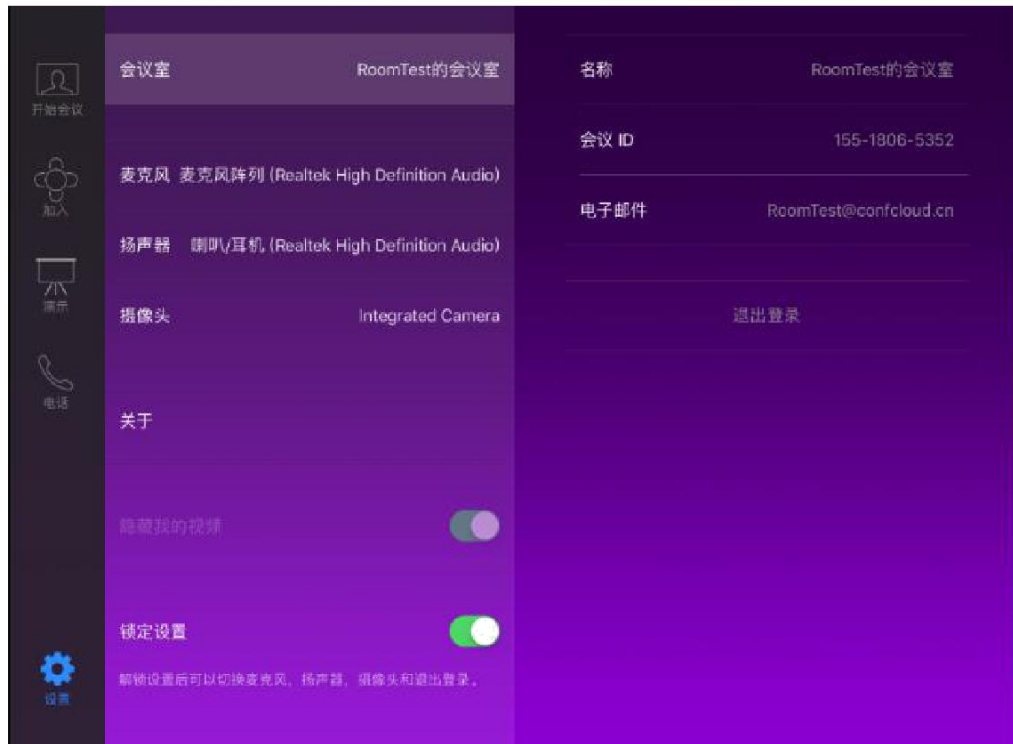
开始会议

加入

演示

电话

设置

会议室 RoomTest的会议室

麦克风 麦克风阵列 (Realtek High Definition Audio)

扬声器 喇叭/耳机 (Realtek High Definition Audio)

摄像头 Integrated Camera

关于

隐藏我的视频

锁定设置

解锁设置后可以切换麦克风，扬声器，摄像头和退出登录。

名称 RoomTest的会议室

会议 ID 155-1806-5352

电子邮件 RoomTest@confcloud.cn

退出登录